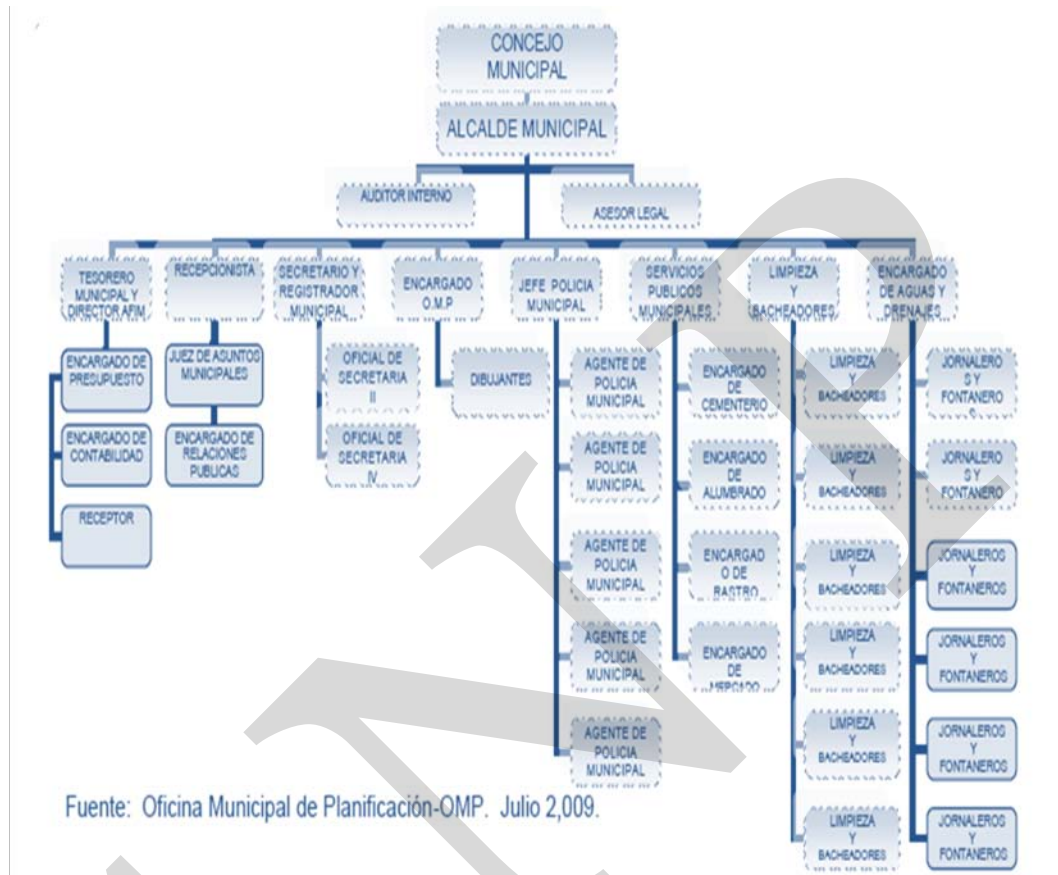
CONCEJO MUNICIPAL

ALCALDE MUNICIPAL

AUDITOR INTERNO

ASESOR LEGAL

TESORERO MUNICIPAL Y DIRECTOR AFIM

RECEPCIONISTA

SECRETARIO Y REGISTRADOR MUNICIPAL

ENCARGADO O.M.P

JEFE POLICIA MUNICIPAL

SERVICIOS PUBLICOS MUNICIPALES

LIMPIEZA Y BACHEADORES

ENCARGADO DE AGUAS Y DRENAJES

ENCARGADO DE PRESUPUESTO

ENCARGADO DE CONTABILIDAD

RECEPTOR

JUEZ DE ASUNTOS MUNICIPALES

ENCARGADO DE RELACIONES PUBLICAS

OFICIAL DE SECRETARIA II

OFICIAL DE SECRETARIA IV

DIBUJANTES

AGENTE DE POLICIA MUNICIPAL

AGENTE DE POLICIA MUNICIPAL

AGENTE DE POLICIA MUNICIPAL

AGENTE DE POLICIA MUNICIPAL

AGENTE DE POLICIA MUNICIPAL

ENCARGADO DE CEMENTERIO

ENCARGADO DE ALUMBRADO

ENCARGADO DE RASTRO

ENCARGADO DE MERCADO

LIMPIEZA Y BACHEADORES

LIMPIEZA Y BACHEADORES

LIMPIEZA Y BACHEADORES

LIMPIEZA Y BACHEADORES

LIMPIEZA Y BACHEADORES

LIMPIEZA Y BACHEADORES

JORNALEROS Y FONTANEROS

JORNALEROS Y FONTANEROS

JORNALEROS Y FONTANEROS

JORNALEROS Y FONTANEROS

JORNALEROS Y FONTANEROS

JORNALEROS Y FONTANEROS

Fuente: Oficina Municipal de Planificación-OMP. Julio 2,009.